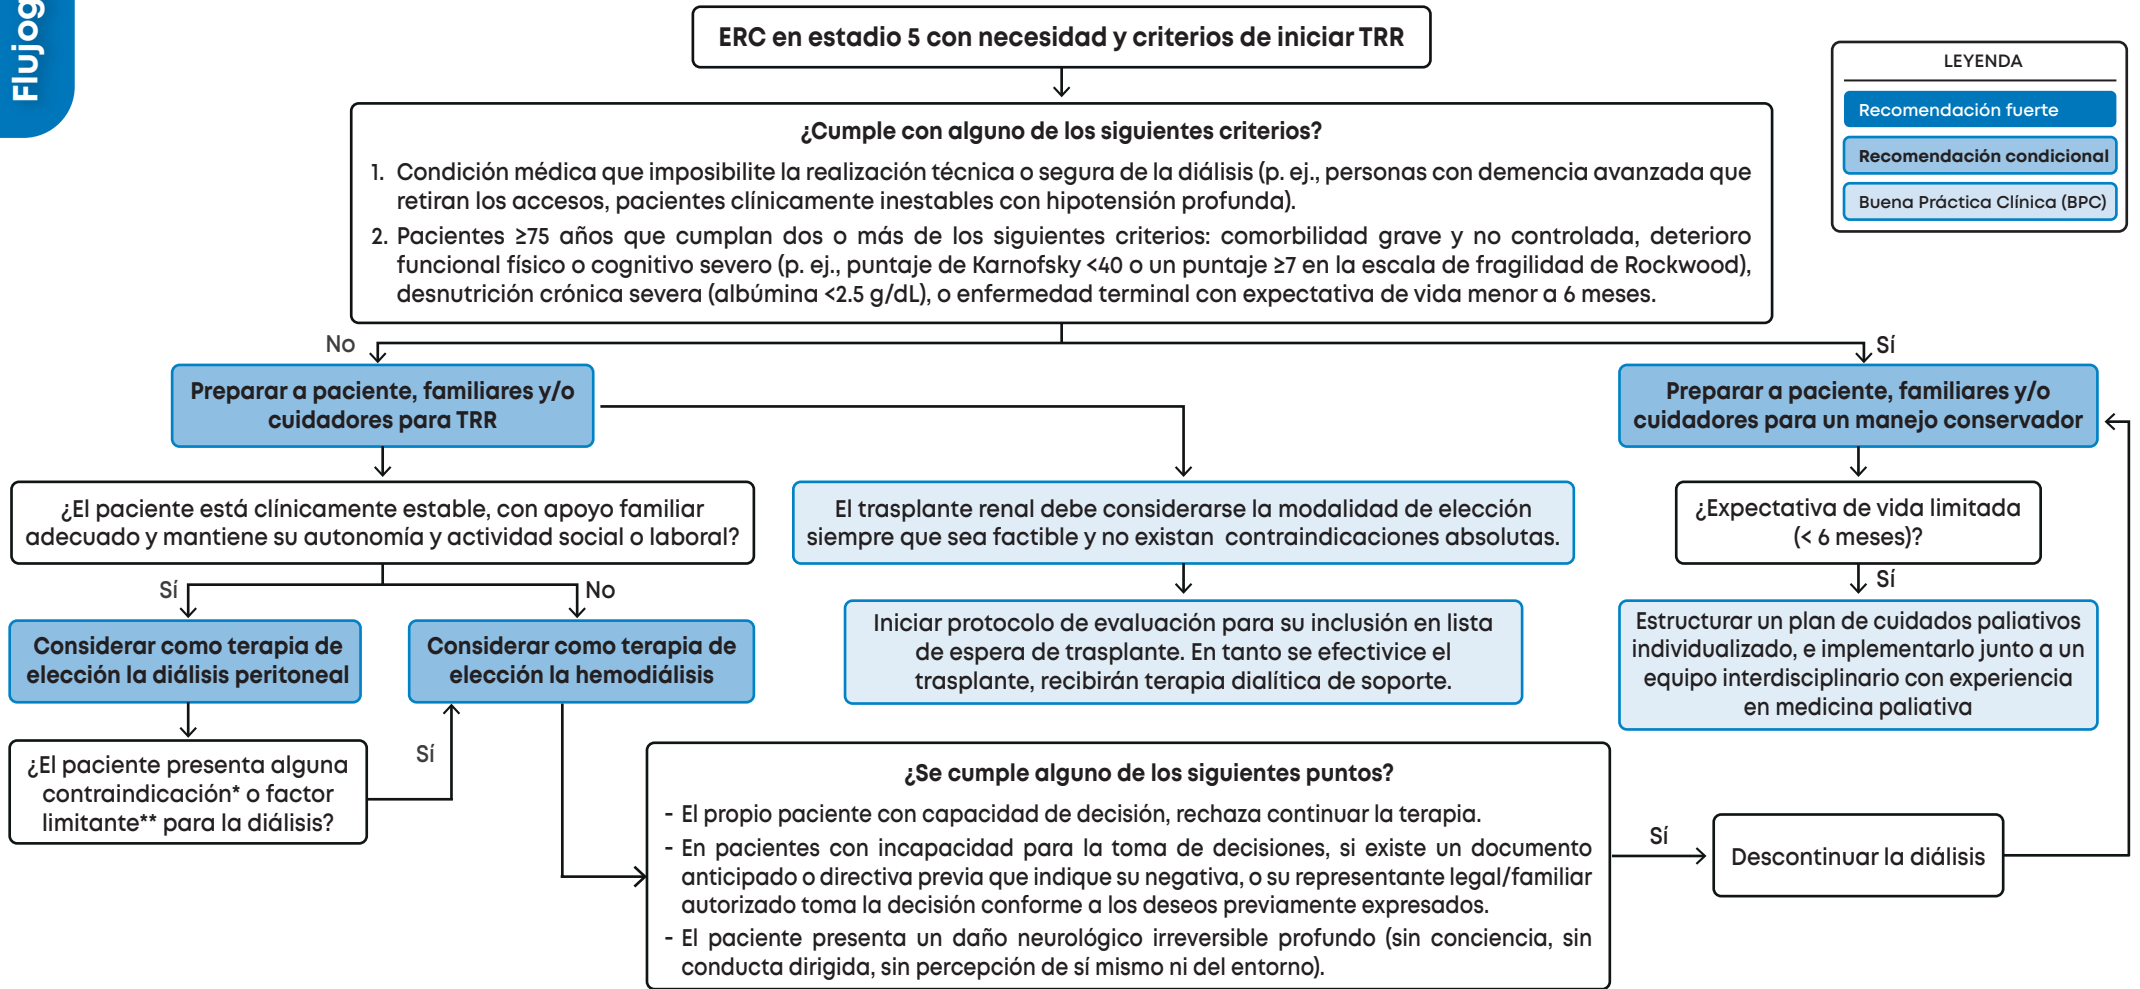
Flujog

ERC en estadio 5 con necesidad y criterios de iniciar TRR

LEYENDA
Recomendación fuerte
Recomendación condicional
Buena Práctica Clínica (BPC)

¿Cumple con alguno de los siguientes criterios?
1. Condición médica que imposibilite la realización técnica o segura de la diálisis (p. ej., personas con demencia avanzada que retiran los accesos, pacientes clínicamente inestables con hipotensión profunda).
2. Pacientes ≥75 años que cumplan dos o más de los siguientes criterios: comorbilidad grave y no controlada, deterioro funcional físico o cognitivo severo (p. ej., puntaje de Karnofsky <40 o un puntaje ≥7 en la escala de fragilidad de Rockwood), desnutrición crónica severa (albúmina <2.5 g/dL), o enfermedad terminal con expectativa de vida menor a 6 meses.

No

Sí

Preparar a paciente, familiares y/o cuidadores para TRR

Preparar a paciente, familiares y/o cuidadores para un manejo conservador

¿El paciente está clínicamente estable, con apoyo familiar adecuado y mantiene su autonomía y actividad social o laboral?

El trasplante renal debe considerarse la modalidad de elección siempre que sea factible y no existan contraindicaciones absolutas.

¿Expectativa de vida limitada (< 6 meses)?

Sí

No

Sí

Considerar como terapia de elección la diálisis peritoneal

Considerar como terapia de elección la hemodiálisis

Iniciar protocolo de evaluación para su inclusión en lista de espera de trasplante. En tanto se efectivice el trasplante, recibirán terapia dialítica de soporte.

Estructurar un plan de cuidados paliativos individualizado, e implementarlo junto a un equipo interdisciplinario con experiencia en medicina paliativa

¿El paciente presenta alguna contraindicación* o factor limitante** para la diálisis?

Sí

¿Se cumple alguno de los siguientes puntos?
- El propio paciente con capacidad de decisión, rechaza continuar la terapia.
- En pacientes con incapacidad para la toma de decisiones, si existe un documento anticipado o directiva previa que indique su negativa, o su representante legal/familiar autorizado toma la decisión conforme a los deseos previamente expresados.
- El paciente presenta un daño neurológico irreversible profundo (sin conciencia, sin conducta dirigida, sin percepción de sí mismo ni del entorno).

Sí

Descontinuar la diálisis